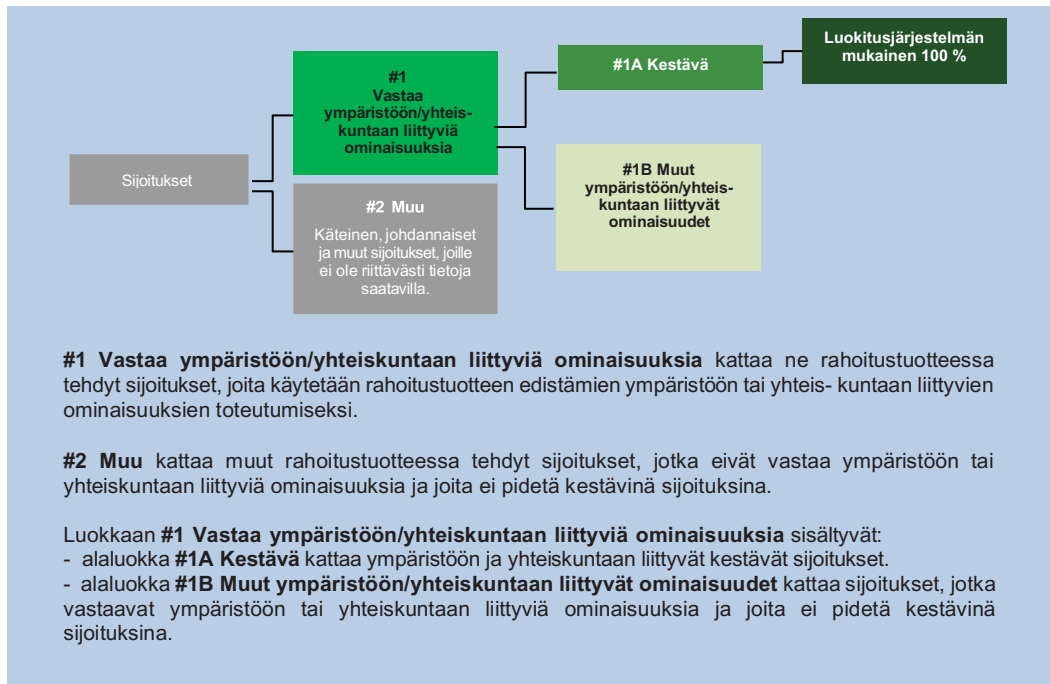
Sijoitukset

#1 Vastaa ympäristöön/yhteiskuntaan liittyviä ominaisuuksia

#2 Muu
Käteinen, johdannaiset ja muut sijoitukset, joille ei ole riittävästi tietoja saatavilla.

#1A Kestävä

Luokitusjärjestelmän mukainen 100 %

#1B Muut ympäristöön/yhteiskuntaan liittyvät ominaisuudet

**#1 Vastaa ympäristöön/yhteiskuntaan liittyviä ominaisuuksia** kattaa ne rahoitustuotteessa tehdyt sijoitukset, joita käytetään rahoitustuotteen edistämien ympäristöön tai yhteis- kuntaan liittyvien ominaisuuksien toteutumiseksi.

**#2 Muu** kattaa muut rahoitustuotteessa tehdyt sijoitukset, jotka eivät vastaa ympäristöön tai yhteiskuntaan liittyviä ominaisuuksia ja joita ei pidetä kestävinä sijoituksina.

Luokkaan **#1 Vastaa ympäristöön/yhteiskuntaan liittyviä ominaisuuksia** sisältyvät:
- alaluokka **#1A Kestävä** kattaa ympäristöön ja yhteiskuntaan liittyvät kestävät sijoitukset.
- alaluokka **#1B Muut ympäristöön/yhteiskuntaan liittyvät ominaisuudet** kattaa sijoitukset, jotka vastaavat ympäristöön tai yhteiskuntaan liittyviä ominaisuuksia ja joita ei pidetä kestävinä sijoituksina.